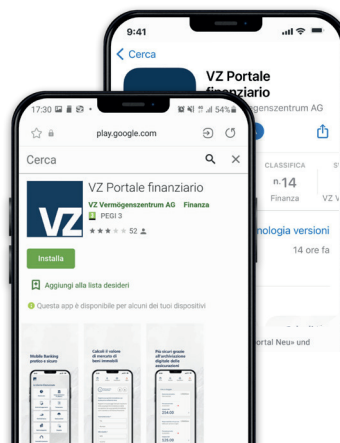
9:41

Cerca

VZ Portale finanziario

VZ Vermögenszentrum AG

CLASSIFICA

n.14

Finanza

VZ V

nologia versioni

14 ore fa

ortal Neu» und

17:30

54%

play.google.com

Cerca

VZ Portale finanziario

VZ Vermögenszentrum AG Finanza

PEGI 3

52

Installa

Aggiungi alla lista desideri

Questa app è disponibile per alcuni dei tuoi dispositivi

Mobile Banking pratico e sicuro

Calcoli il valore di mercato di beni immobili

Più sicuri grazie all'archiviazione digitale delle assicurazioni